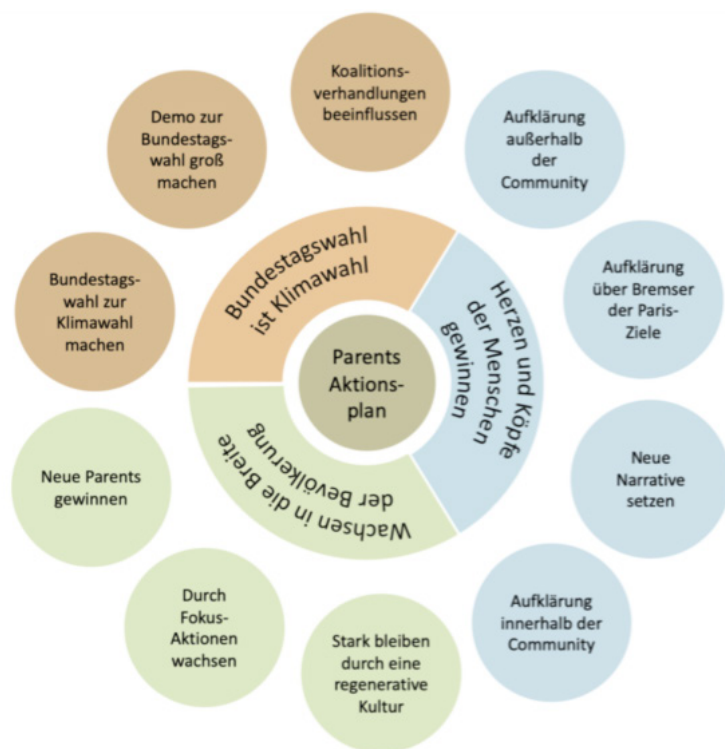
Parents Aktionsplan

Bundestagswahl ist Klimawahl

Herzen und Köpfe der Menschen gewinnen

Wachsen in die Breite der Bevölkerung

Koalitionsverhandlungen beeinflussen

Aufklärung außerhalb der Community

Aufklärung über Bremser der Paris-Ziele

Neue Narrative setzen

Aufklärung innerhalb der Community

Stark bleiben durch eine regenerative Kultur

Durch Fokus-Aktionen wachsen

Neue Parents gewinnen

Bundestagswahl zur Klimawahl machen

Demo zur Bundestagswahl groß machen